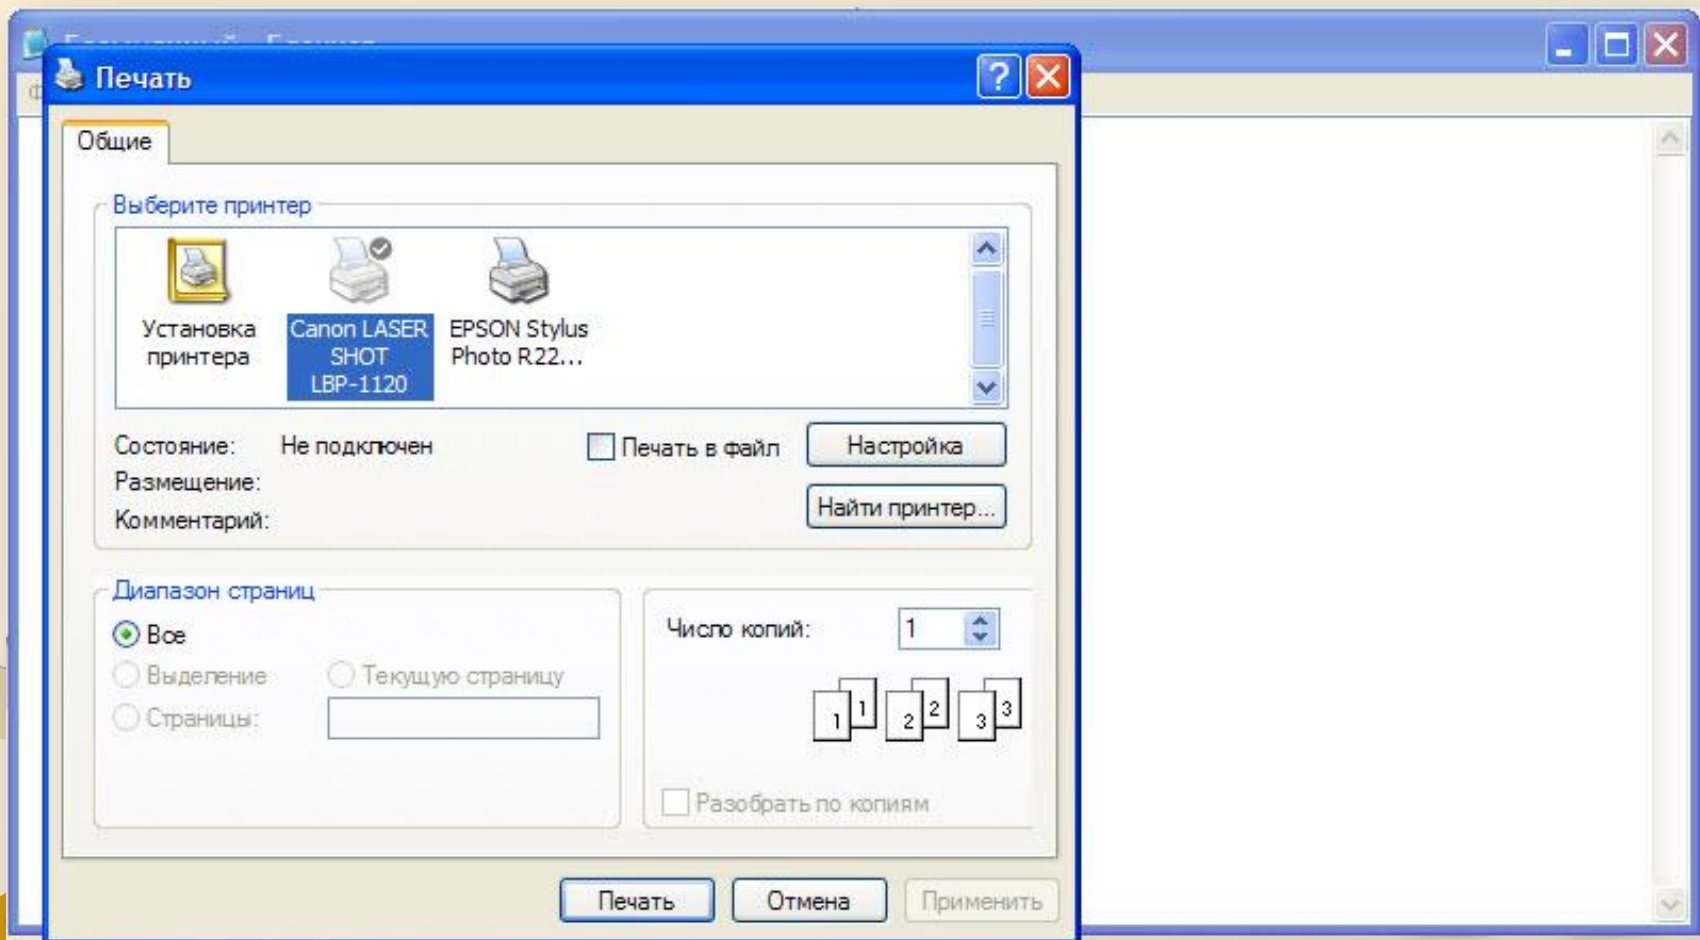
Печать

Общие

Выберите принтер

Установка принтера

Canon LASER SHOT LBP-1120

EPSON Stylus Photo R22...

Состояние: Не подключен

Печать в файл

Настройка

Размещение:

Найти принтер...

Комментарий:

Диапазон страниц

Все

Выделение

Текущую страницу

Страницы:

Число копий: 1

1 1 2 2 3 3

Разобрать по копиям

Печать

Отмена

Применить